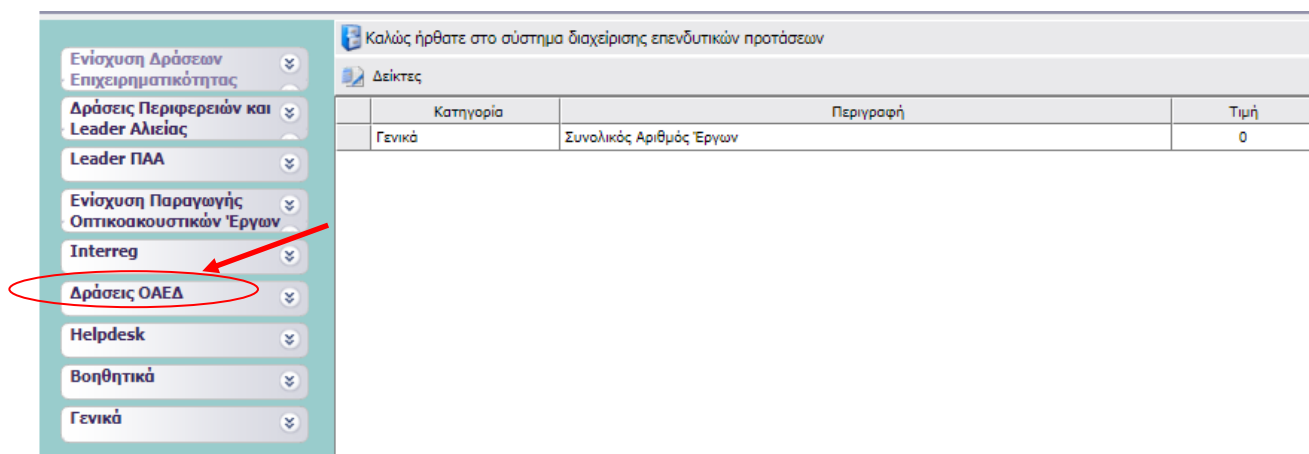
Ενίσχυση Δράσεων Επιχειρηματικότητας

Δράσεις Περιφερειών και Leader Αλιείας

Leader ΠΑΑ

Ενίσχυση Παραγωγής Οπτικοακουστικών Έργων

Interreg

Δράσεις ΟΑΕΔ

Helpdesk

Βοηθητικά

Γενικά

Καλώς ήρθατε στο σύστημα διαχείρισης επενδυτικών προτάσεων

Δείκτες

| | Κατηγορία | Περιγραφή | Τιμή |
|---|---|---|---|
| | Γενικά | Συνολικός Αριθμός Έργων | 0 |